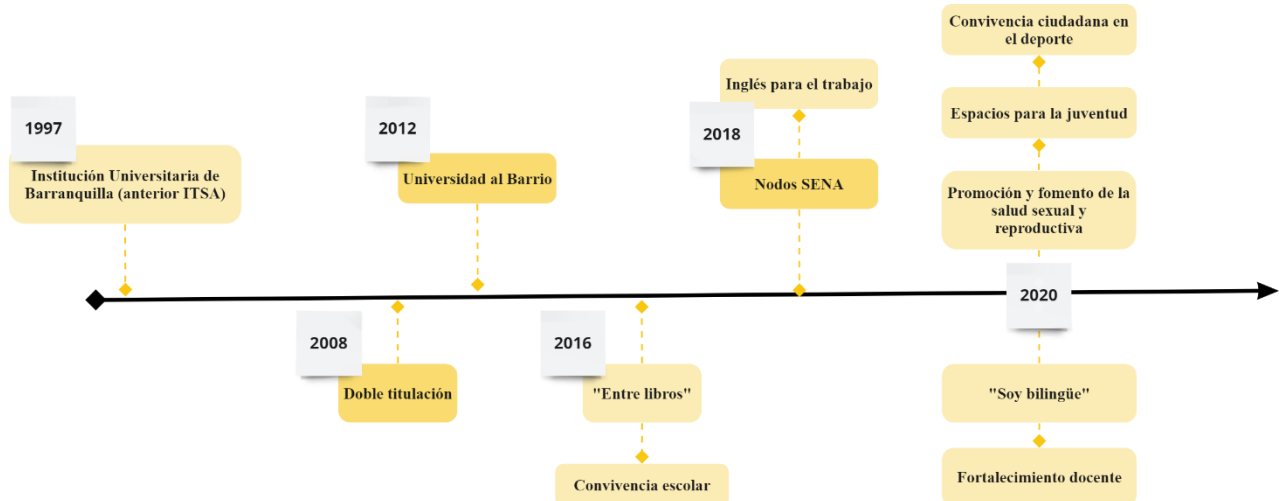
1997

Institución Universitaria de Barranquilla (anterior ITSA)

2008

Doble titulación

2012

Universidad al Barrio

2016

"Entre libros"

Convivencia escolar

2018

Inglés para el trabajo

Nodos SENA

Convivencia ciudadana en el deporte

Espacios para la juventud

Promoción y fomento de la salud sexual y reproductiva

2020

"Soy bilingüe"

Fortalecimiento docente